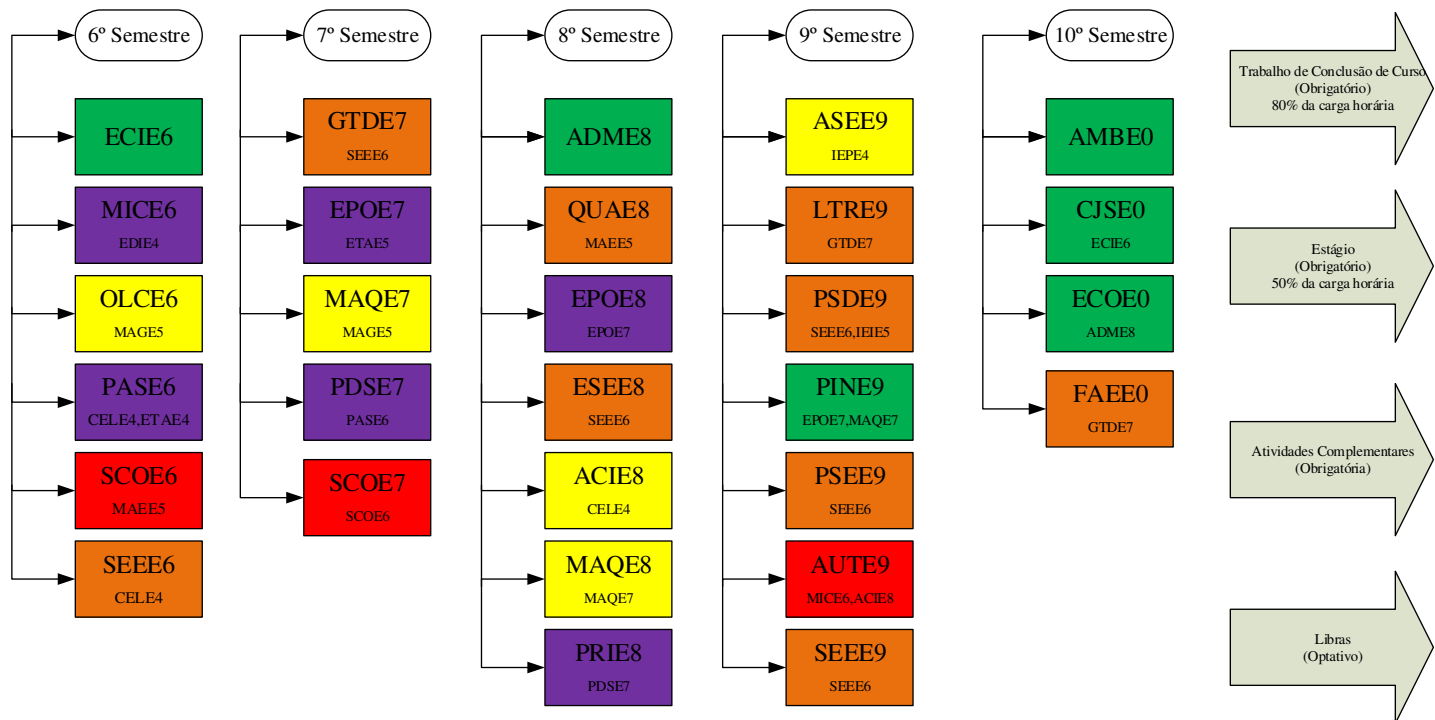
6º Semestre

ECIE6

MICE6
EDIE4

OLCE6
MAGE5

PASE6
CELE4,ETAE4

SCOE6
MAEE5

SEEE6
CELE4

7º Semestre

GTDE7
SEEE6

EPOE7
ETAE5

MAQE7
MAGE5

PDSE7
PASE6

SCOE7
SCOE6

8º Semestre

ADME8

QUAE8
MAEE5

EPOE8
EPOE7

ESEE8
SEEE6

ACIE8
CELE4

MAQE8
MAQE7

PRIE8
PDSE7

9º Semestre

ASEE9
IEPE4

LTRE9
GTDE7

PSDE9
SEEE6,IEIE5

PINE9
EPOE7,MAQE7

PSEE9
SEEE6

AUTE9
MICE6,ACIE8

SEEE9
SEEE6

10º Semestre

AMBE0

CJSE0
ECIE6

ECOE0
ADME8

FAEE0
GTDE7

Trabalho de Conclusão de Curso
(Obrigatório)
80% da carga horária

Estágio
(Obrigatório)
50% da carga horária

Atividades Complementares
(Obrigatória)

Libras
(Optativo)